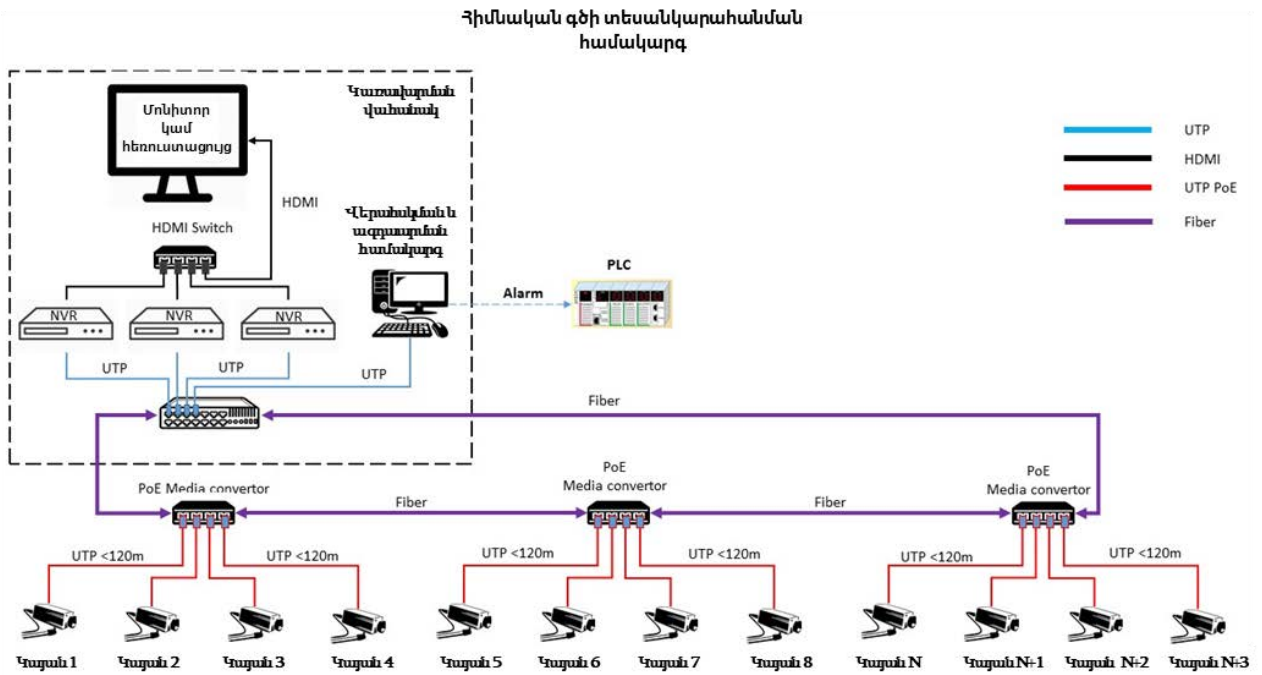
Հիմնական գծի տեսանկարահանման համակարգ

Կառավարման վահանակ

Մոնիտոր կամ հեռուստացույց

HDMI

HDMI Switch

Վերահսկման և ազդարարման համակարգ

PLC

Alarm

NVR

NVR

NVR

UTP

UTP

UTP

Fiber

UTP

HDMI

UTP PoE

Fiber

PoE Media convertor

Fiber

PoE Media convertor

Fiber

PoE Media convertor

UTP <120m

UTP <120m

UTP <120m

UTP <120m

UTP <120m

UTP <120m

Կայան 1

Կայան 2

Կայան 3

Կայան 4

Կայան 5

Կայան 6

Կայան 7

Կայան 8

Կայան N

Կայան N+1

Կայան N+2

Կայան N+3